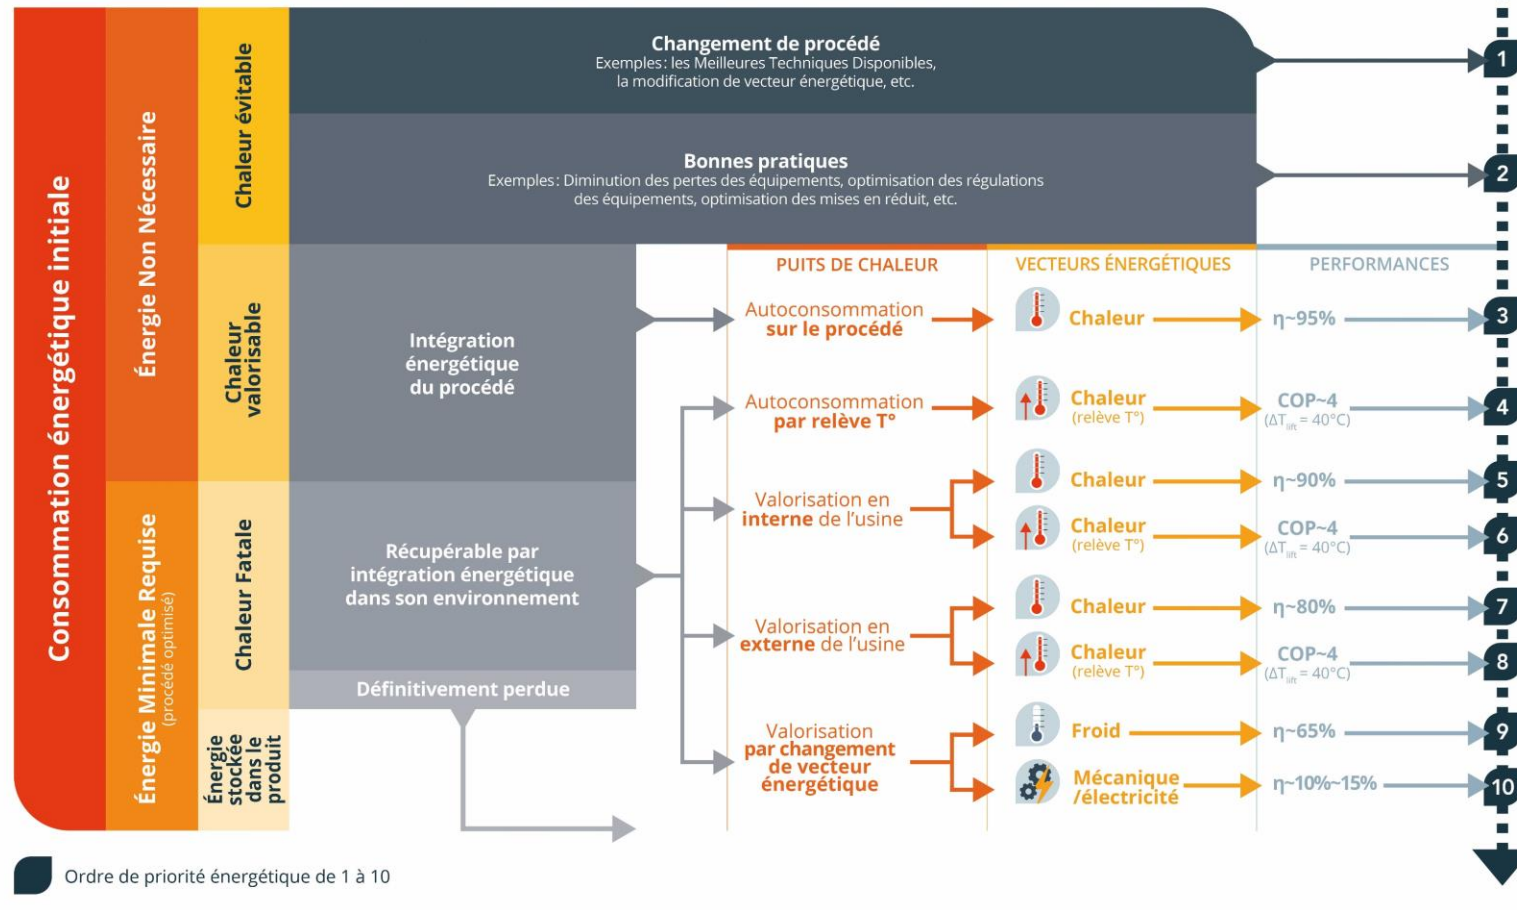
Consommation énergétique initiale

Énergie Non Nécessaire

Énergie Minimale Requise (procédé optimisé)

Chaleur évitable

Chaleur valorisable

Chaleur Fatale

Énergie stockée dans le produit

Changement de procédé
Exemples: les Meilleures Techniques Disponibles, la modification de vecteur énergétique, etc.

1

Bonnes pratiques
Exemples: Diminution des pertes des équipements, optimisation des régulations des équipements, optimisation des mises en réduit, etc.

2

Intégration énergétique du procédé

Récupérable par intégration énergétique dans son environnement

Définitivement perdue

PUITS DE CHALEUR

VECTEURS ÉNERGÉTIQUES

PERFORMANCES

Autoconsommation sur le procédé

Chaleur

η~95%

3

Autoconsommation par relève T°

Chaleur (relève T°)

COP~4 ($\Delta T_{lift}$ = 40°C)

4

Valorisation en interne de l'usine

Chaleur

η~90%

5

Chaleur (relève T°)

COP~4 ($\Delta T_{lift}$ = 40°C)

6

Valorisation en externe de l'usine

Chaleur

η~80%

7

Chaleur (relève T°)

COP~4 ($\Delta T_{lift}$ = 40°C)

8

Valorisation par changement de vecteur énergétique

Froid

η~65%

9

Mécanique /électricité

η~10%~15%

10

Ordre de priorité énergétique de 1 à 10